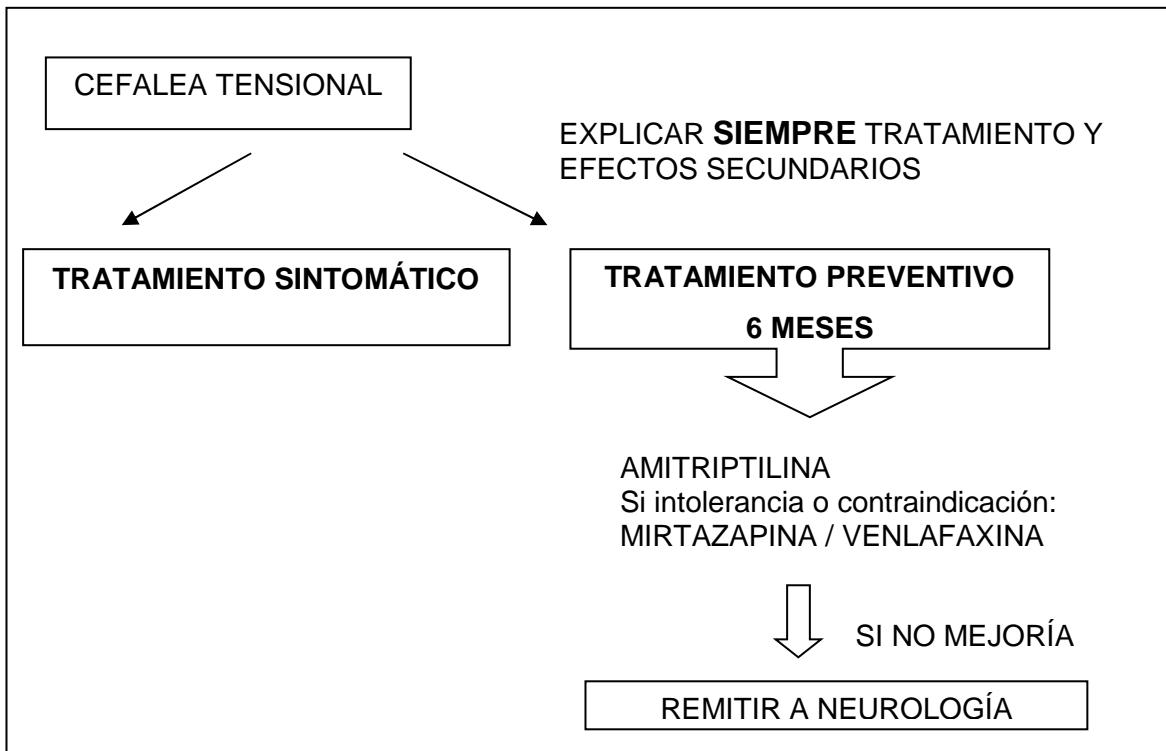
CEFALEA TENSIONAL

EXPLICAR **SIEMPRE** TRATAMIENTO Y EFECTOS SECUNDARIOS

**TRATAMIENTO SINTOMÁTICO**

**TRATAMIENTO PREVENTIVO**

**6 MESES**

AMITRIPTILINA
Si intolerancia o contraindicación:
MIRTAZAPINA / VENLAFAXINA

SI NO MEJORÍA

REMITIR A NEUROLOGÍA